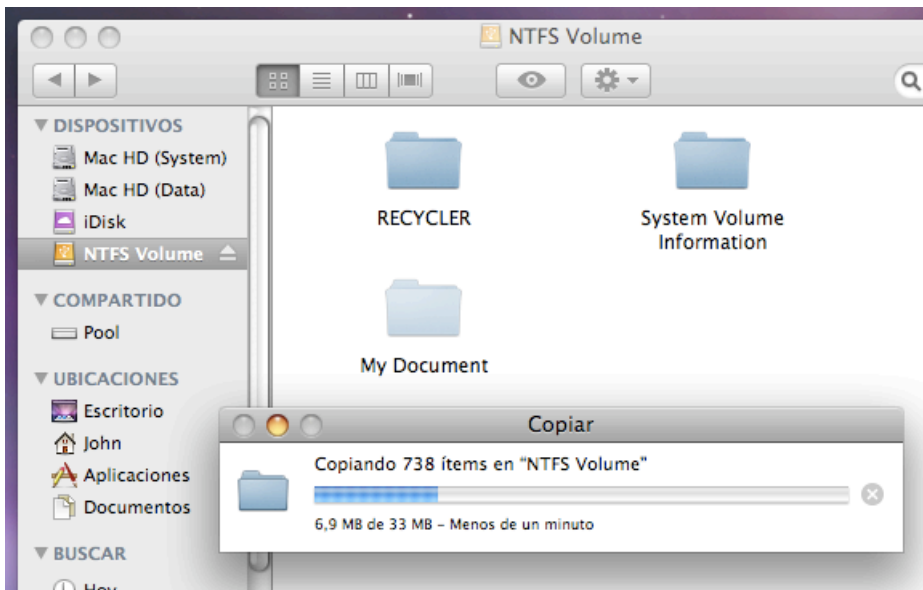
NTFS Volume

▼ DISPOSITIVOS
Mac HD (System)
Mac HD (Data)
iDisk
NTFS Volume

▼ COMPARTIDO
Pool

▼ UBICACIONES
Escritorio
John
Aplicaciones
Documentos

▼ BUSCAR
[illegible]

RECYCLER
System Volume Information
My Document

Copiar
Copiando 738 ítems en "NTFS Volume"
6,9 MB de 33 MB – Menos de un minuto